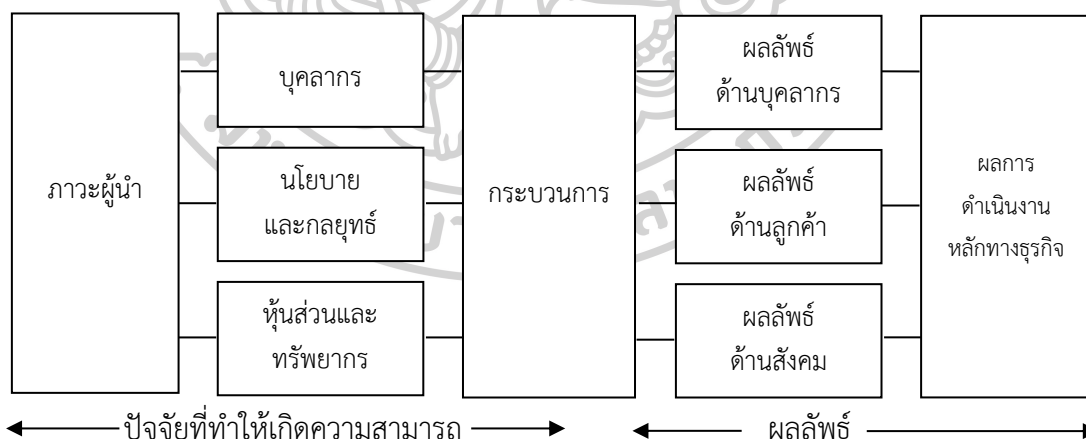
ภาวะผู้นำ

บุคลากร

นโยบาย
และกลยุทธ์

หุ้นส่วนและ
ทรัพยากร

กระบวนการ

ผลลัพธ์
ด้านบุคลากร

ผลลัพธ์
ด้านลูกค้า

ผลลัพธ์
ด้านสังคม

ผลการ
ดำเนินงาน
หลักทางธุรกิจ

ปัจจัยที่ทำให้เกิดความสามารถ

ผลลัพธ์